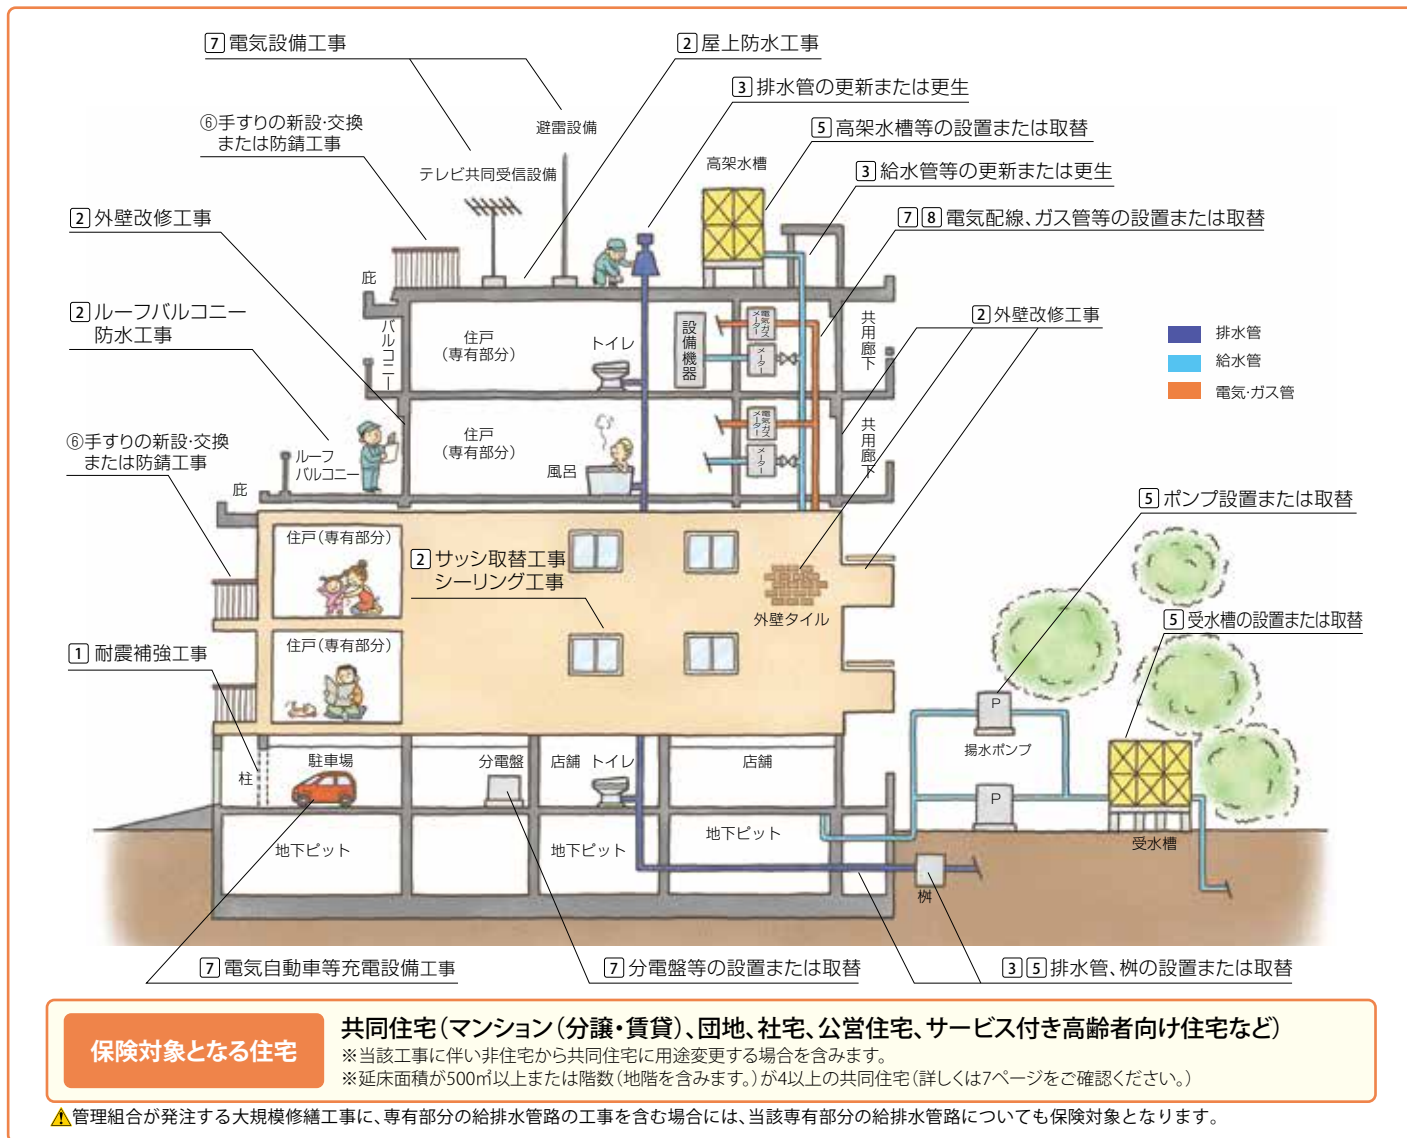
7 電気設備工事

2 屋上防水工事

3 排水管の更新または更生

⑥手すりの新設·交換 または防錆工事

避雷設備

5 高架水槽等の設置または取替

高架水槽

3 給水管等の更新または更生

テレビ共同受信設備

7 8 電気配線、ガス管等の設置または取替

2 外壁改修工事

庇

2 ルーフバルコニー 防水工事

バルコニー

住戸（専有部分）

トイレ

設備機器

電気ガスメーター

メーター

共用廊下

2 外壁改修工事

排水管

給水管

電気·ガス管

住戸（専有部分）

⑥手すりの新設·交換 または防錆工事

ルーフバルコニー

風呂

共用廊下

庇

5 ポンプ設置または取替

住戸（専有部分）

2 サッシ取替工事 シーリング工事

外壁タイル

5 受水槽の設置または取替

住戸（専有部分）

1 耐震補強工事

P

揚水ポンプ

駐車場

分電盤

店舗 トイレ

店舗

柱

P

受水槽

地下ピット

地下ピット

地下ピット

桝

7 電気自動車等充電設備工事

7 分電盤等の設置または取替

3 5 排水管、桝の設置または取替

保険対象となる住宅

共同住宅（マンション（分譲·賃貸）、団地、社宅、公営住宅、サービス付き高齢者向け住宅など）
※当該工事に伴い非住宅から共同住宅に用途変更する場合を含みます。
※延床面積が500m²以上または階数（地階を含みます。）が4以上の共同住宅（詳しくは7ページをご確認ください。）

管理組合が発注する大規模修繕工事に、専有部分の給排水管路の工事を含む場合には、当該専有部分の給排水管路についても保険対象となります。